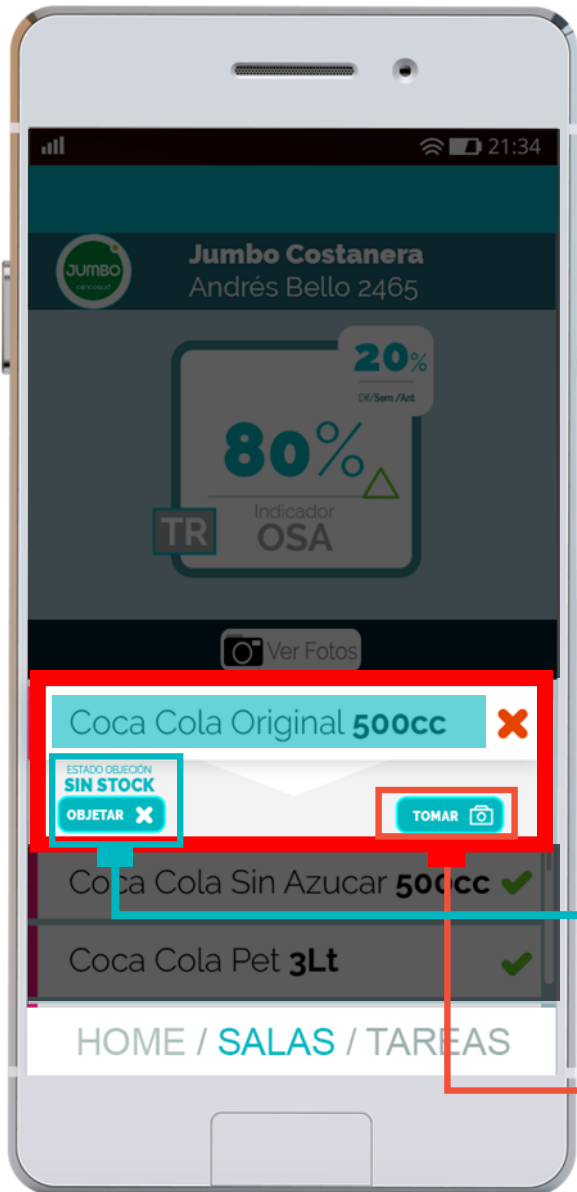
21:34

JUMBO
cencosud

Jumbo Costanera
Andrés Bello 2465

20%
Dif/Sem/Ant

80%

Indicador
OSA

TR

Ver Fotos

Coca Cola Original 500cc

ESTADO OBJECIÓN
SIN STOCK
OBJETAR

TOMAR

Coca Cola Sin Azucar 500cc

Coca Cola Pet 3Lt

HOME / SALAS / TAREAS